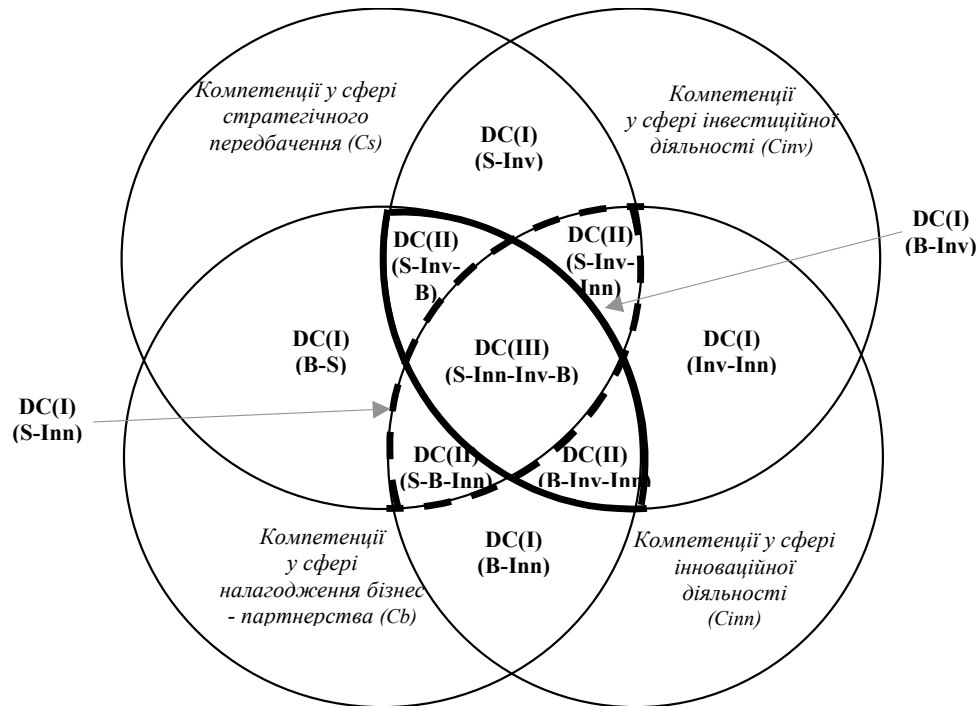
Компетенції у сфері стратегічного передбачення (Cs)

DC(I)
(S-Inv)

Компетенції у сфері інвестиційної діяльності (Cinv)

DC(I)
(B-Inv)

DC(II)
(S-Inv-B)

DC(II)
(S-Inv-Inn)

DC(I)
(B-S)

DC(III)
(S-Inn-Inv-B)

DC(I)
(Inv-Inn)

DC(I)
(S-Inn)

DC(II)
(S-B-Inn)

DC(II)
(B-Inv-Inn)

Компетенції у сфері налагодження бізнес - партнерства (Cb)

DC(I)
(B-Inn)

Компетенції у сфері інноваційної діяльності (Cinn)